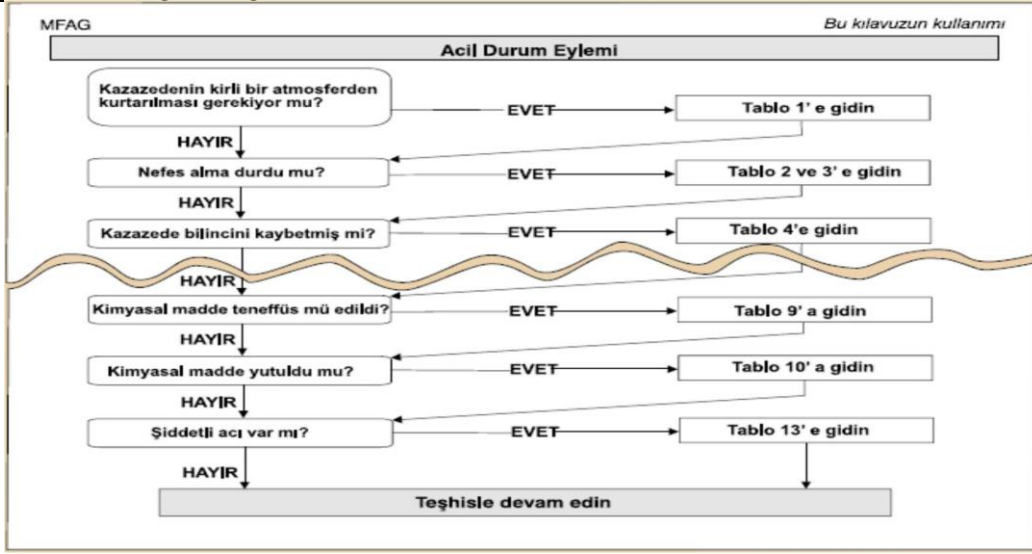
MFAG

Bu kılavuzun kullanımı

Acil Durum Eylemi

Kazazedenin kirli bir atmosferden kurtarılması gerekiyor mu?

EVET

Tablo 1' e gidin

HAYIR

Nefes alma durdu mu?

EVET

Tablo 2 ve 3' e gidin

HAYIR

Kazazede bilincini kaybetmiş mi?

EVET

Tablo 4'e gidin

HAYIR

Kimyasal madde teneffüs mü edildi?

EVET

Tablo 9' a gidin

HAYIR

Kimyasal madde yutuldu mu?

EVET

Tablo 10' a gidin

HAYIR

Şiddetli acı var mı?

EVET

Tablo 13' e gidin

HAYIR

Teşhisle devam edin